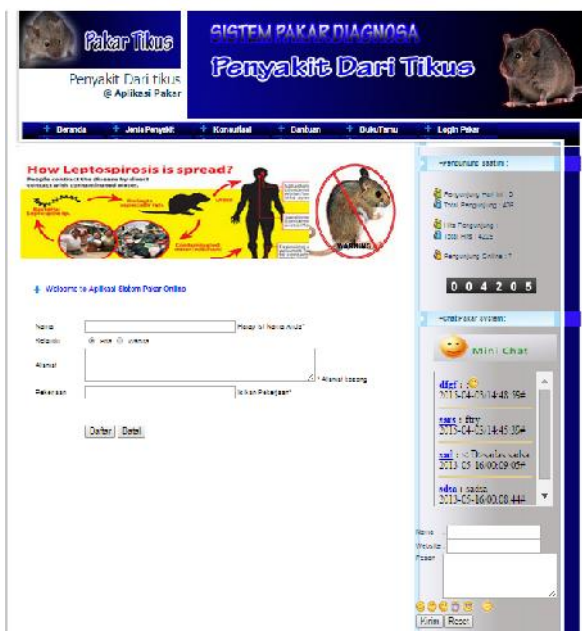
Pakar Tikus

Penyakit Dari tikus
@ Aplikasi Pakar

SISTEM PAKAR DIAGNOSA
Penyakit Dari Tikus

Beranda | Jenis Penyakit | Konsultasi | Bantuan | BukuTamu | Login Pakar

How Leptospirosis is spread?
People contract the disease by direct contact with contaminated water.

WARNING

Welcome to Aplikasi Sistem Pakar Online

Nama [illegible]
Kelamin Pria Wanita
Alamat * Alamat kosong
Pekerjaan Isikan Pekerjaan*

Daftar Batal

Pengunjung Sistem :
Pengunjung Hari ini : 3
Total Pengunjung : 478
Hits Pengunjung :
Total Hits : 4206
Pengunjung Online : 7

0 0 4 2 0 5

Chat Pakar Sistem :
Mini Chat

dfef : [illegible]
2013-04-03/14:48:35#

sasa : ffty
2013-04-03/14:45:30#

sal : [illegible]
2013-05-16/00:09:05#

sdsa : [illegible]
2013-05-16/00:08:44#

Nama
Website
Pesan

Kirim Reset